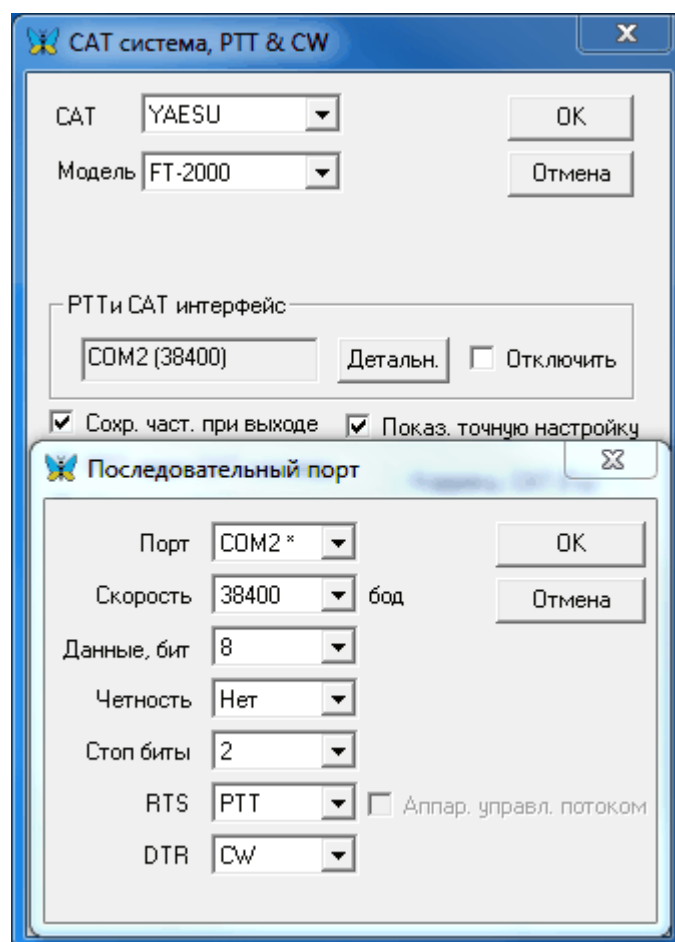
CAT система, PTT & CW

CAT YAESU

OK

Модель FT-2000

Отмена

PTTи CAT интерфейс

COM2 (38400)

Детальн.

Отключить

Сохр. част. при выходе

Показ. точную настройку

Последовательный порт

Порт COM2 *

OK

Скорость 38400 бод

Отмена

Данные, бит 8

Четность Нет

Стоп биты 2

RTS PTT

Аппар. управл. потоком

DTR CW